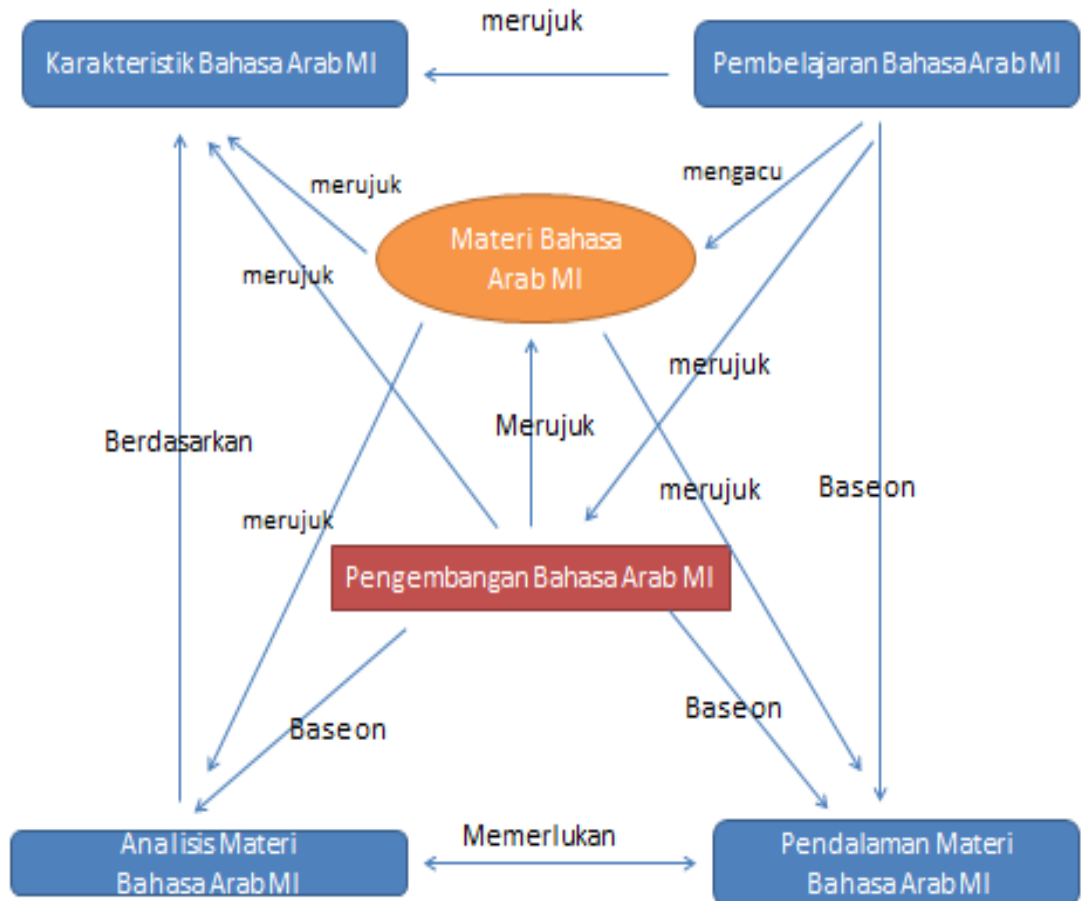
merujuk

Karakteristik Bahasa Arab MI

Pembelajaran Bahasa Arab MI

merujuk

mengacu

Materi Bahasa Arab MI

merujuk

merujuk

Merujuk

Berdasarkan

merujuk

Base on

merujuk

Pengembangan Bahasa Arab MI

Base on

Base on

Analisis Materi Bahasa Arab MI

Memerlukan

Pendalaman Materi Bahasa Arab MI